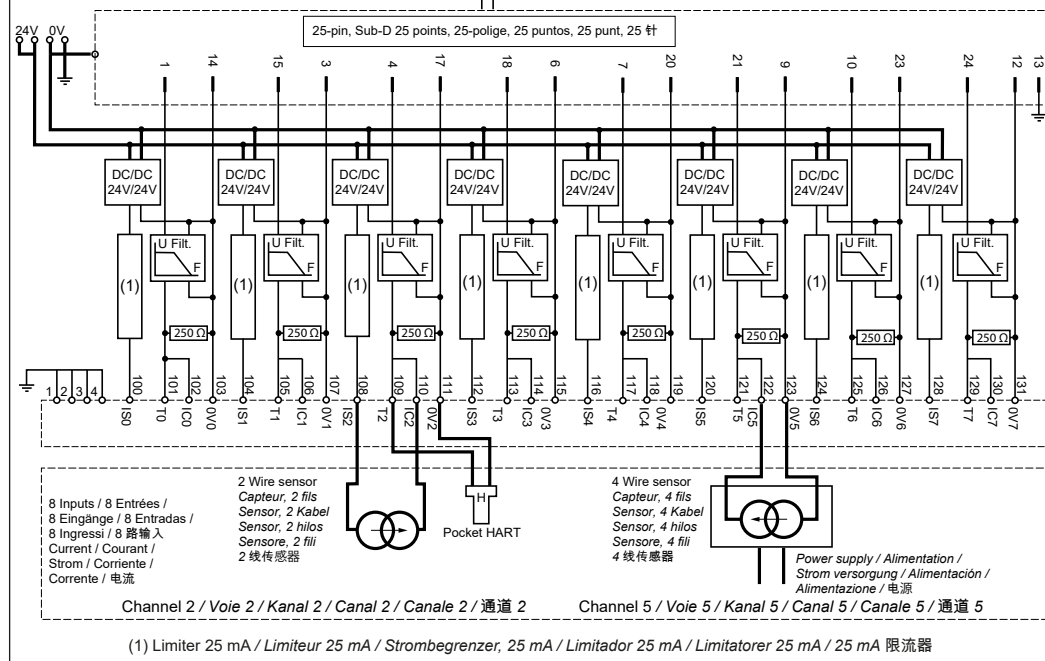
24V 0V

25-pin, Sub-D 25 points, 25-polige, 25 puntos, 25 punt, 25 针

1 14 15 3 4 17 18 6 7 20 21 9 10 23 24 12 13

DC/DC 24V/24V

DC/DC 24V/24V

DC/DC 24V/24V

DC/DC 24V/24V

DC/DC 24V/24V

DC/DC 24V/24V

DC/DC 24V/24V

DC/DC 24V/24V

(1) U Filt. F 250 Ω

(1) U Filt. F 250 Ω

(1) U Filt. F 250 Ω

(1) U Filt. F 250 Ω

(1) U Filt. F 250 Ω

(1) U Filt. F 250 Ω

(1) U Filt. F 250 Ω

(1) U Filt. F 250 Ω

1 2 3 4

100 IS0 101 T0 102 IC0 103 0V0 104 IS1 105 T1 106 IC1 107 0V1 108 IS2 109 T2 110 IC2 111 0V2 112 IS3 113 T3 114 IC3 115 0V3 116 IS4 117 T4 118 IC4 119 0V4 120 IS5 121 T5 122 IC5 123 0V5 124 IS6 125 T6 126 IC6 127 0V6 128 IS7 129 T7 130 IC7 131 0V7

8 Inputs / 8 Entrées / 8 Eingänge / 8 Entradas / 8 Ingressi / 8 路输入 Current / Courant / Strom / Corriente / Corrente / 电流

2 Wire sensor
Capteur, 2 fils
Sensor, 2 Kabel
Sensor, 2 hilos
Sensore, 2 fili
2 线传感器

H
Pocket HART

4 Wire sensor
Capteur, 4 fils
Sensor, 4 Kabel
Sensor, 4 hilos
Sensore, 4 fili
4 线传感器

Power supply / Alimentation / Strom versorgung / Alimentación / Alimentazione / 电源

Channel 2 / Voie 2 / Kanal 2 / Canal 2 / Canale 2 / 通道 2

Channel 5 / Voie 5 / Kanal 5 / Canal 5 / Canale 5 / 通道 5

(1) Limiter 25 mA / Limiteur 25 mA / Strombegrenzer, 25 mA / Limitador 25 mA / Limitatorer 25 mA / 25 mA 限流器